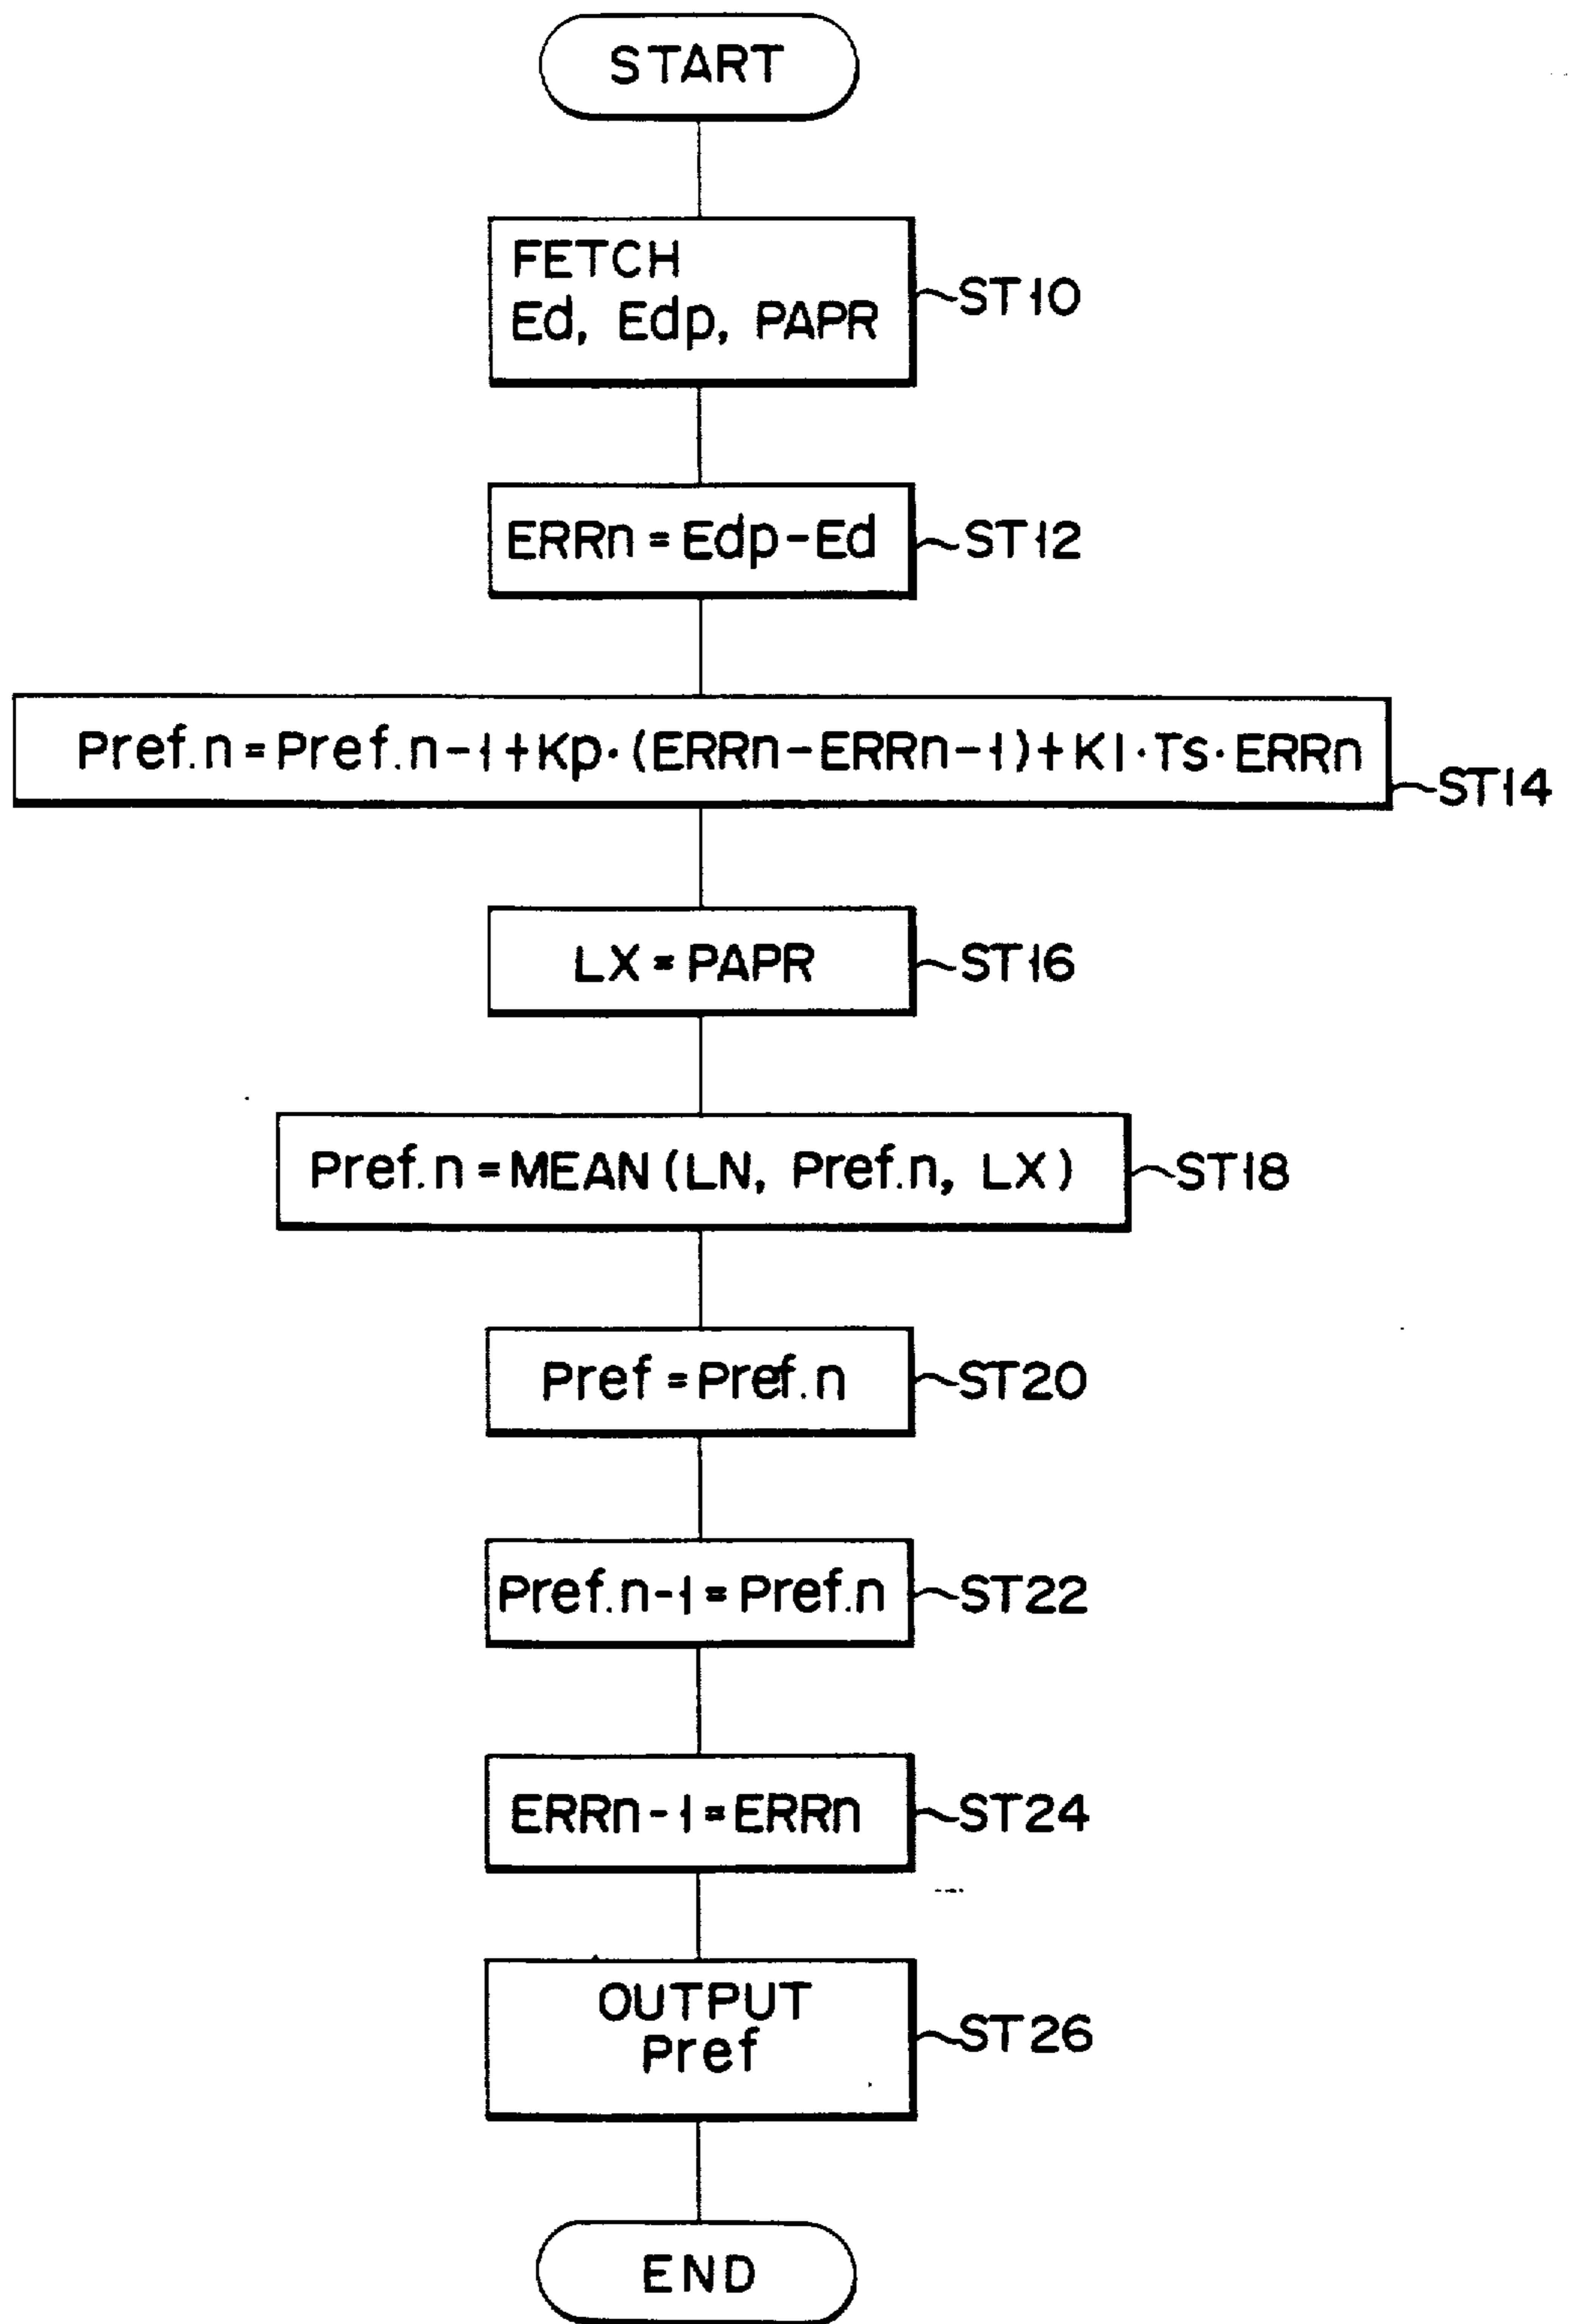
START

FETCH
Ed, Edp, PAPR

ST10

ERRn = Edp − Ed

ST12

Pref.n = Pref.n−1 + Kp·(ERRn − ERRn−1) + KI·Ts·ERRn

ST14

LX = PAPR

ST16

Pref.n = MEAN (LN, Pref.n, LX)

ST18

Pref = Pref.n

ST20

Pref.n−1 = Pref.n

ST22

ERRn−1 = ERRn

ST24

OUTPUT
Pref

ST26

END